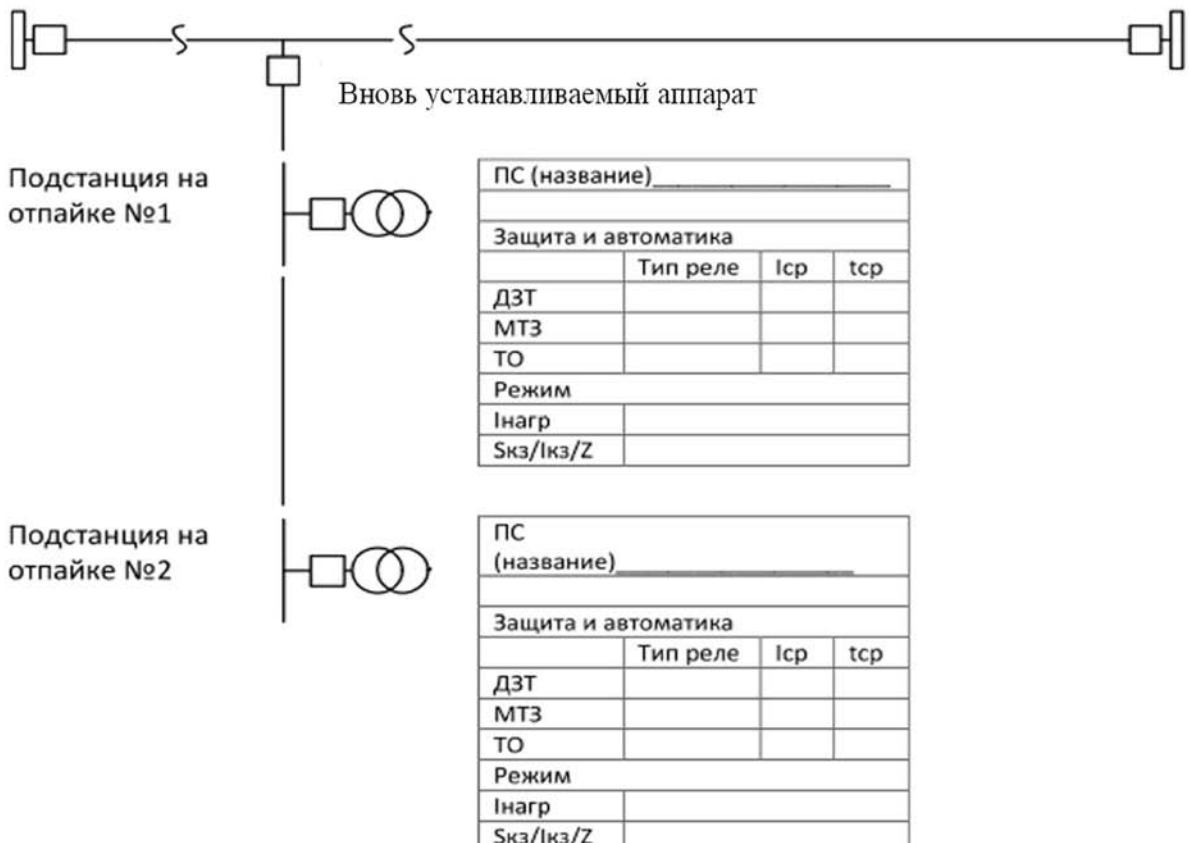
Вновь устанавливаемый аппарат

Подстанция на отпайке №1

| ПС (название)________________ | | | |
|---|---|---|---|
| | | | |
| Защита и автоматика | | | |
| | Тип реле | Icp | tcp |
| ДЗТ | | | |
| МТЗ | | | |
| ТО | | | |
| Режим | | | |
| Iнагр | | | |
| Sкз/Iкз/Z | | | |

Подстанция на отпайке №2

| ПС (название)________________ | | | |
|---|---|---|---|
| | | | |
| Защита и автоматика | | | |
| | Тип реле | Icp | tcp |
| ДЗТ | | | |
| МТЗ | | | |
| ТО | | | |
| Режим | | | |
| Iнагр | | | |
| Sкз/Iкз/Z | | | |